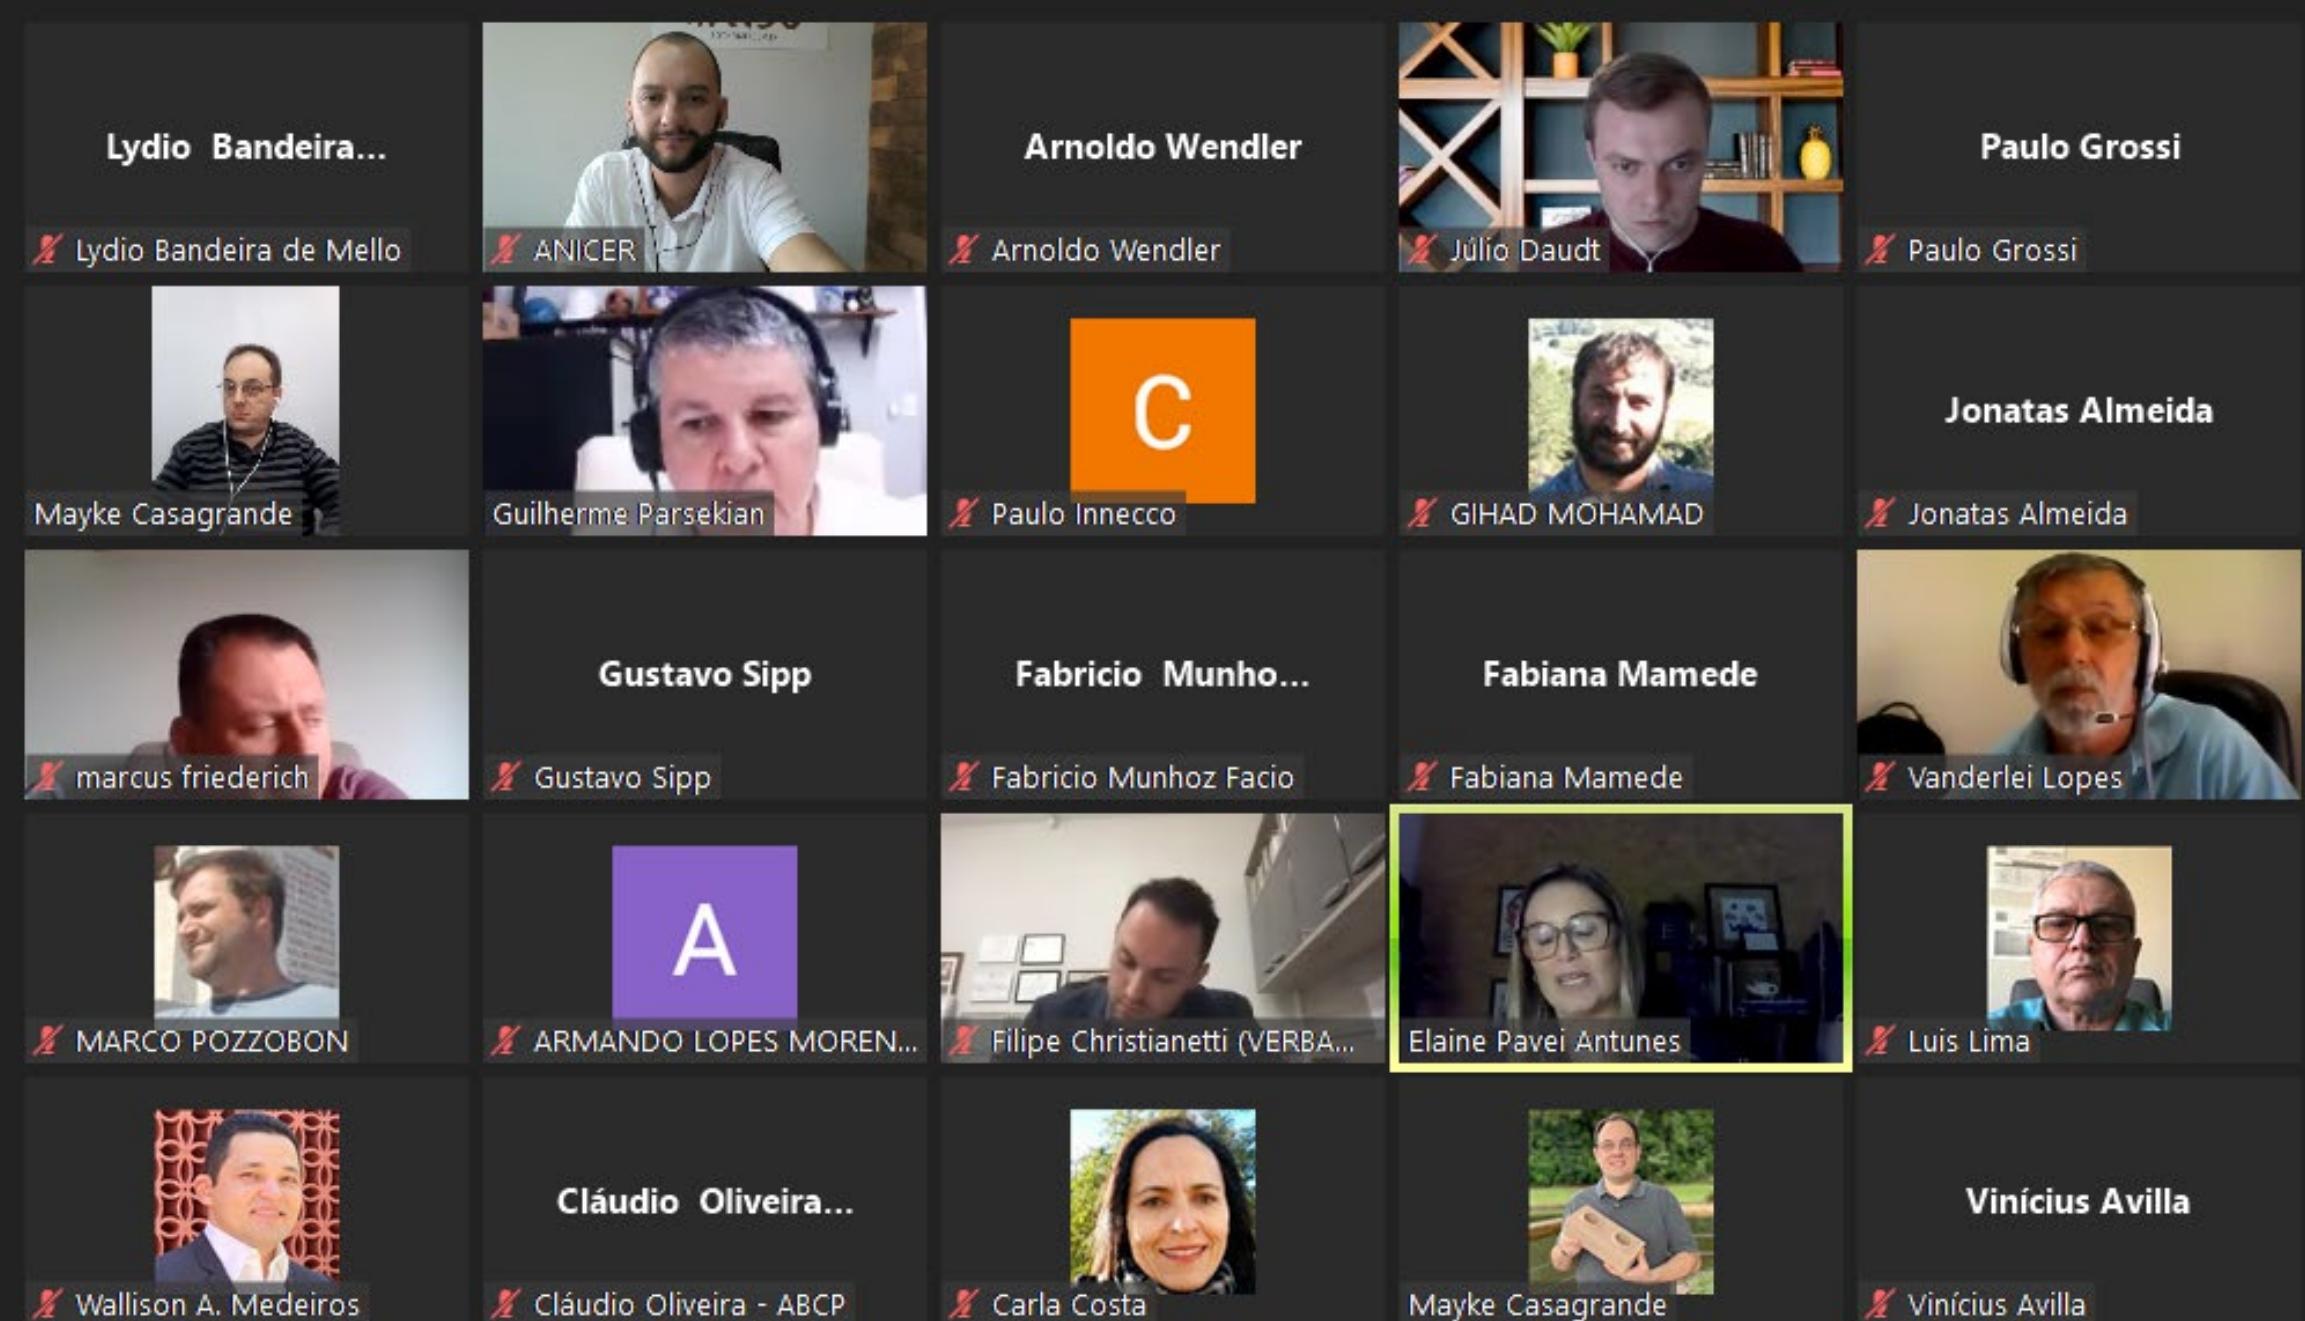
Lydio Bandeira...
Lydio Bandeira de Mello

ANICER

Arnoldo Wendler
Arnoldo Wendler

Júlio Daudt

Paulo Grossi
Paulo Grossi

Mayke Casagrande

Guilherme Parsekian

C
Paulo Innecco

GIHAD MOHAMAD

Jonatas Almeida
Jonatas Almeida

marcus friederich

Gustavo Sipp
Gustavo Sipp

Fabricio Munho...
Fabricio Munhoz Facio

Fabiana Mamede
Fabiana Mamede

Vanderlei Lopes

MARCO POZZOBON

A
ARMANDO LOPES MOREN...

Filipe Christianetti (VERBA...

Elaine Pavei Antunes

Luis Lima

Wallison A. Medeiros

Cláudio Oliveira...
Cláudio Oliveira - ABCP

Carla Costa

Mayke Casagrande

Vinícius Avilla
Vinícius Avilla